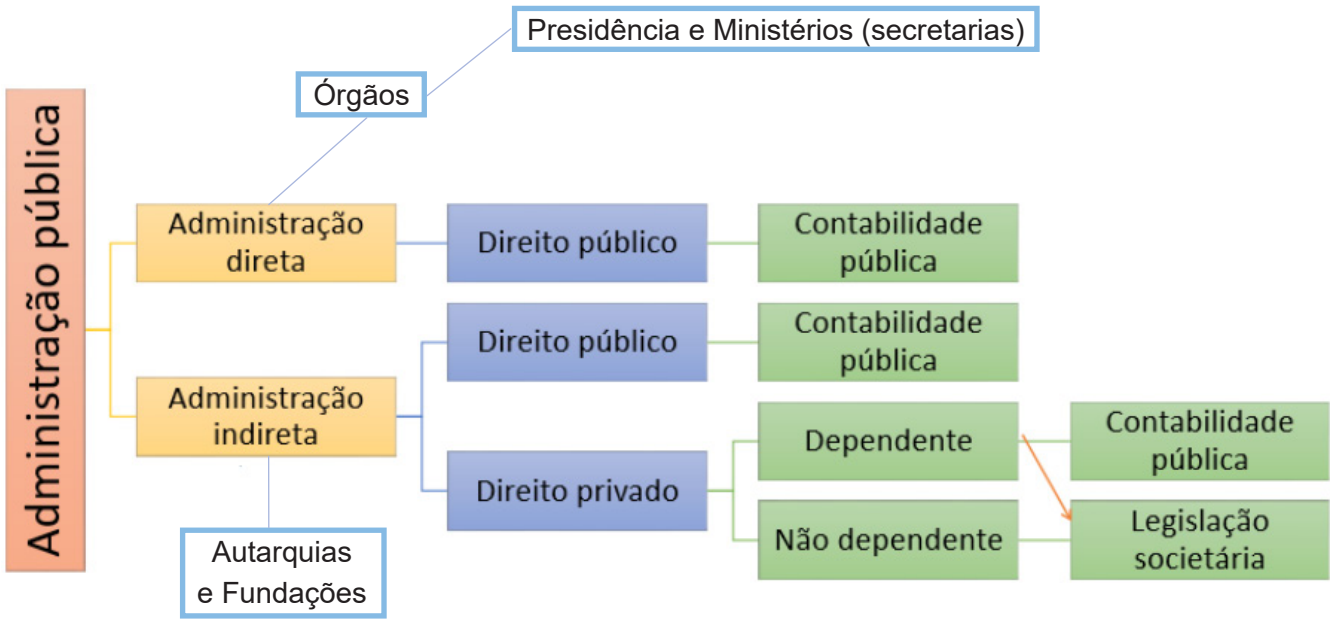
Presidência e Ministérios (secretarias)

Órgãos

Administração pública

Administração direta

Direito público

Contabilidade pública

Direito público

Contabilidade pública

Administração indireta

Dependente

Contabilidade pública

Direito privado

Não dependente

Legislação societária

Autarquias e Fundações